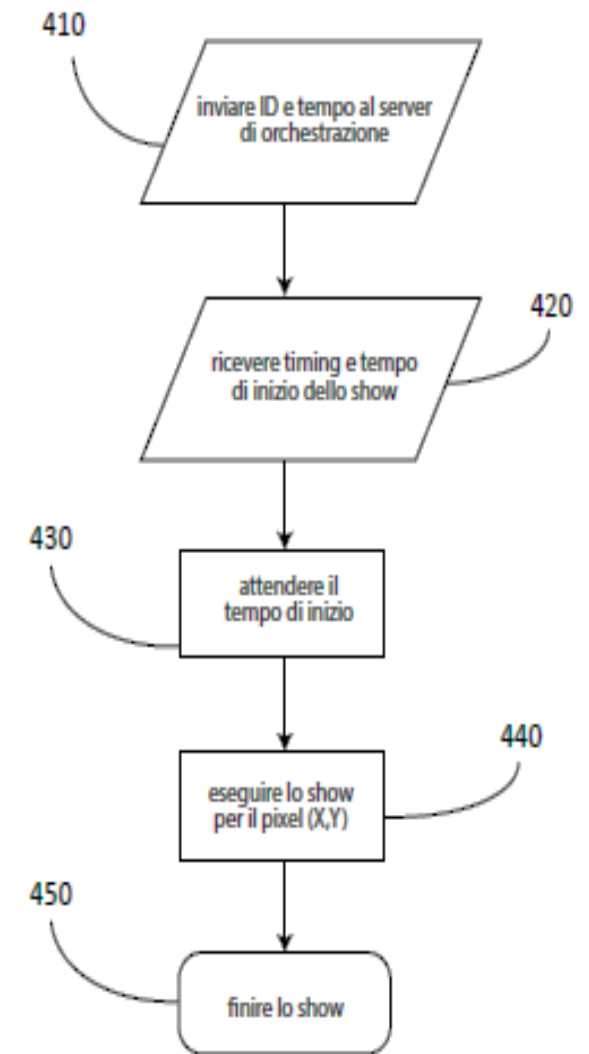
410

inviare ID e tempo al server di orchestrazione

420

ricevere timing e tempo di inizio dello show

430

attendere il tempo di inizio

440

eseguire lo show per il pixel (X,Y)

450

finire lo show